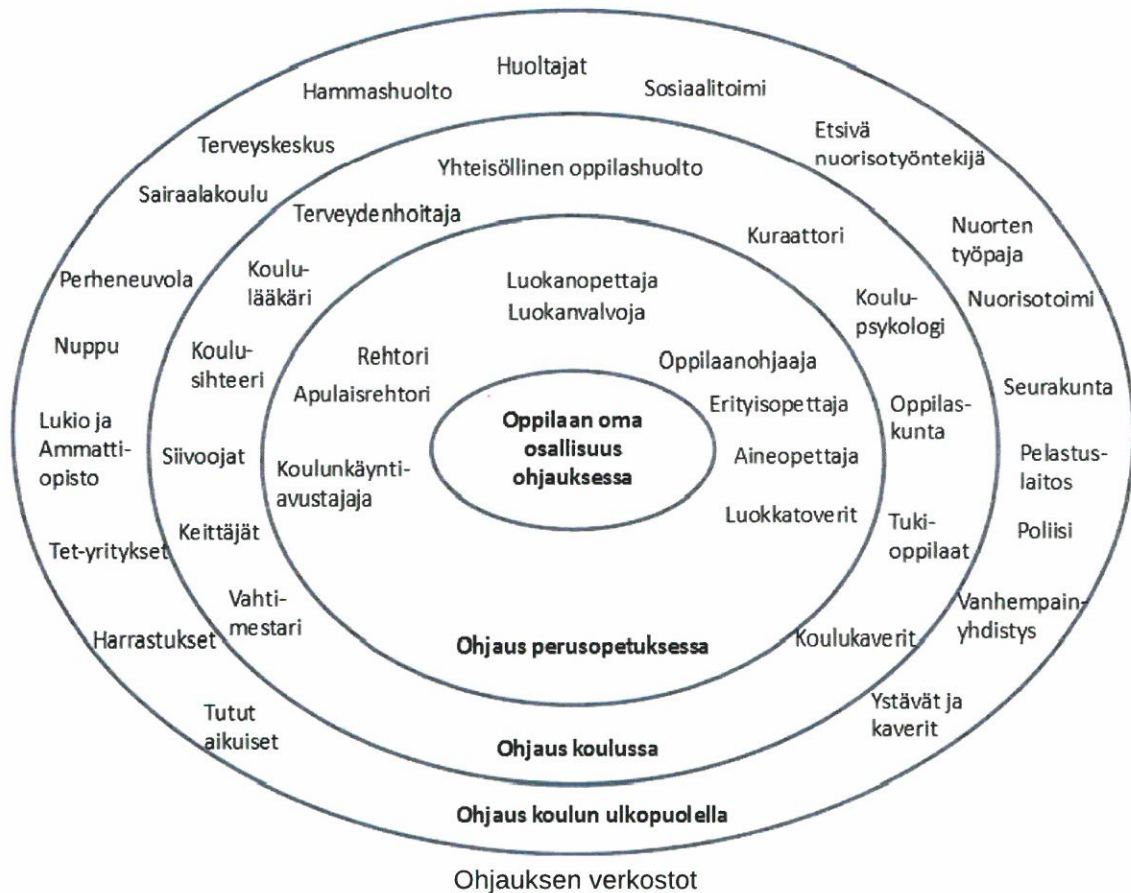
Huoltajat
Hammashuolto
Sosiaalitoimi
Etsivä nuorisotyöntekijä
Terveyskeskus
Yhteisöllinen oppilashuolto
Sairaalakoulu
Terveydenhoitaja
Kuraattori
Nuorten työpaja
Perheneuvola
Koululääkäri
Luokanopettaja
Luokanvalvoja
Koulupsykologi
Nuorisotoimi
Nuppu
Koulusihteeri
Rehtori
Apulaisrehtori
Oppilaanohjaaja
Erityisopettaja
Seurakunta
Lukio ja Ammattiopisto
Oppilaan oma osallisuus ohjauksessa
Oppilaskunta
Siivoojat
Koulunkäyntiavustajaja
Aineopettaja
Pelastuslaitos
Luokkatoverit
Tukioppilaat
Poliisi
Keittäjät
Tet-yritykset
Vahtimestari
Vanhempainyhdistys
Harrastukset
Ohjaus perusopetuksessa
Koulukaverit
Tutut aikuiset
Ystävät ja kaverit
Ohjaus koulussa
Ohjaus koulun ulkopuolella

Ohjauksen verkostot